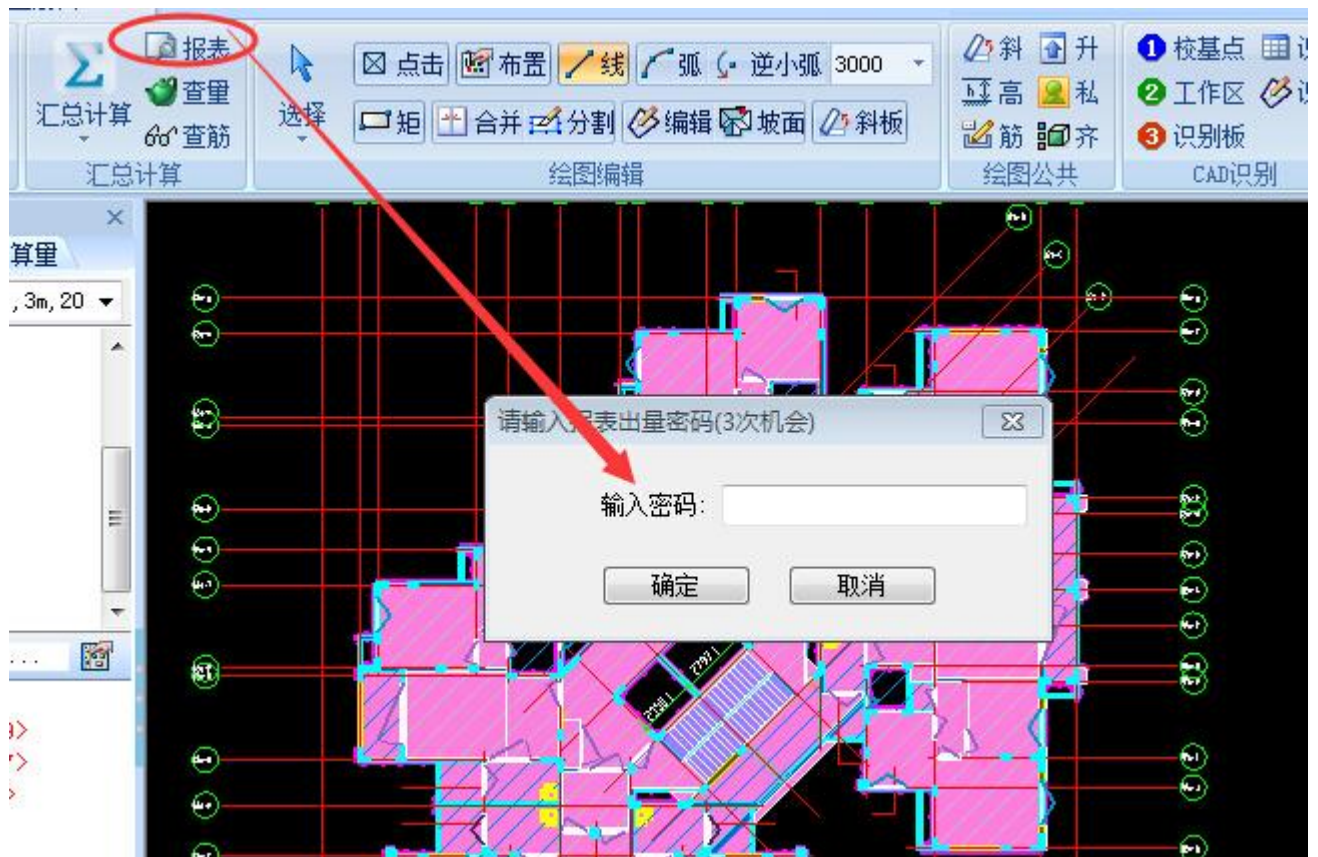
报表
查量
汇总计算
查筋
汇总计算
选择
点击 布置 线 弧 逆小弧 3000
矩 合并 分割 编辑 坡面 斜板
绘图编辑
斜 升
高 私
筋 齐
绘图公共
1 校基点
2 工作区
3 识别板
CAD识别
算量
, 3m, 20
请输入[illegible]表出量密码(3次机会)
输入密码:
确定
取消